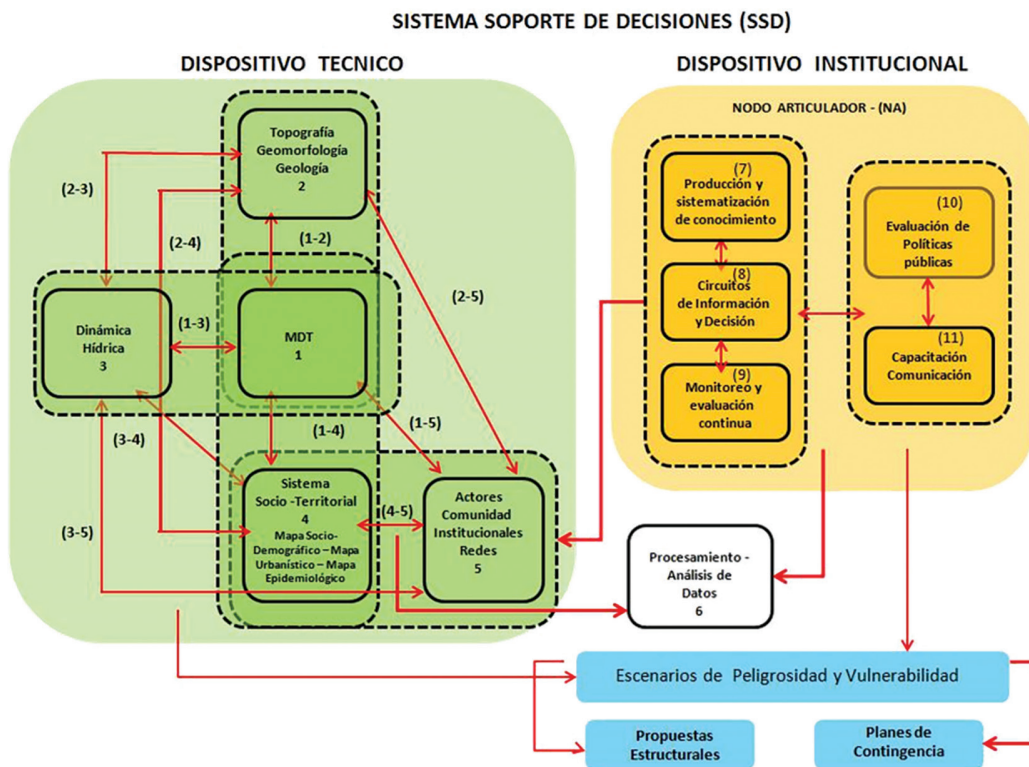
SISTEMA SOPORTE DE DECISIONES (SSD)

DISPOSITIVO TECNICO

DISPOSITIVO INSTITUCIONAL

Topografía Geomorfología Geología 2

(2-3)

(2-4)

(1-2)

(2-5)

Dinámica Hídrica 3

(1-3)

MDT 1

(1-5)

(3-4)

(1-4)

Sistema Socio -Territorial 4 Mapa Socio-Demográfico – Mapa Urbanístico – Mapa Epidemiológico

(4-5)

Actores Comunidad Institucionales Redes 5

(3-5)

NODO ARTICULADOR - (NA)

(7) Producción y sistematización de conocimiento

(8) Circuitos de Información y Decisión

(9) Monitoreo y evaluación continua

(10) Evaluación de Políticas públicas

(11) Capacitación Comunicación

Procesamiento - Análisis de Datos 6

Escenarios de Peligrosidad y Vulnerabilidad

Propuestas Estructurales

Planes de Contingencia